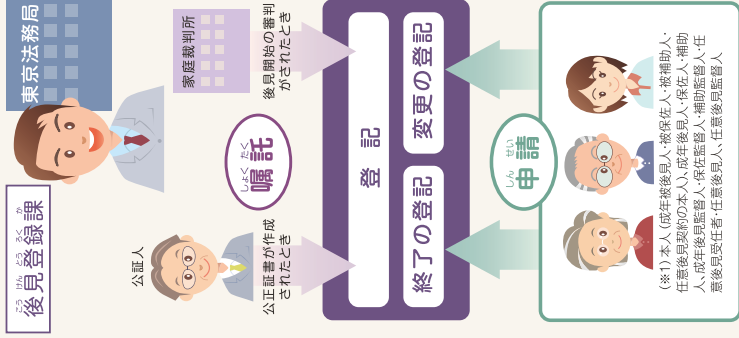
東京法務局

後見登録課

家庭裁判所

後見開始の審判がされたとき

嘱託

公証人

公正証書が作成されたとき

登記

変更の登記

終了の登記

申請

（※1）本人（成年被後見人・被保佐人・被補助人・任意後見契約の本人）、成年後見人・保佐人・補助人、成年後見監督人・保佐監督人・補助監督人、任意後見受任者・任意後見人、任意後見監督人